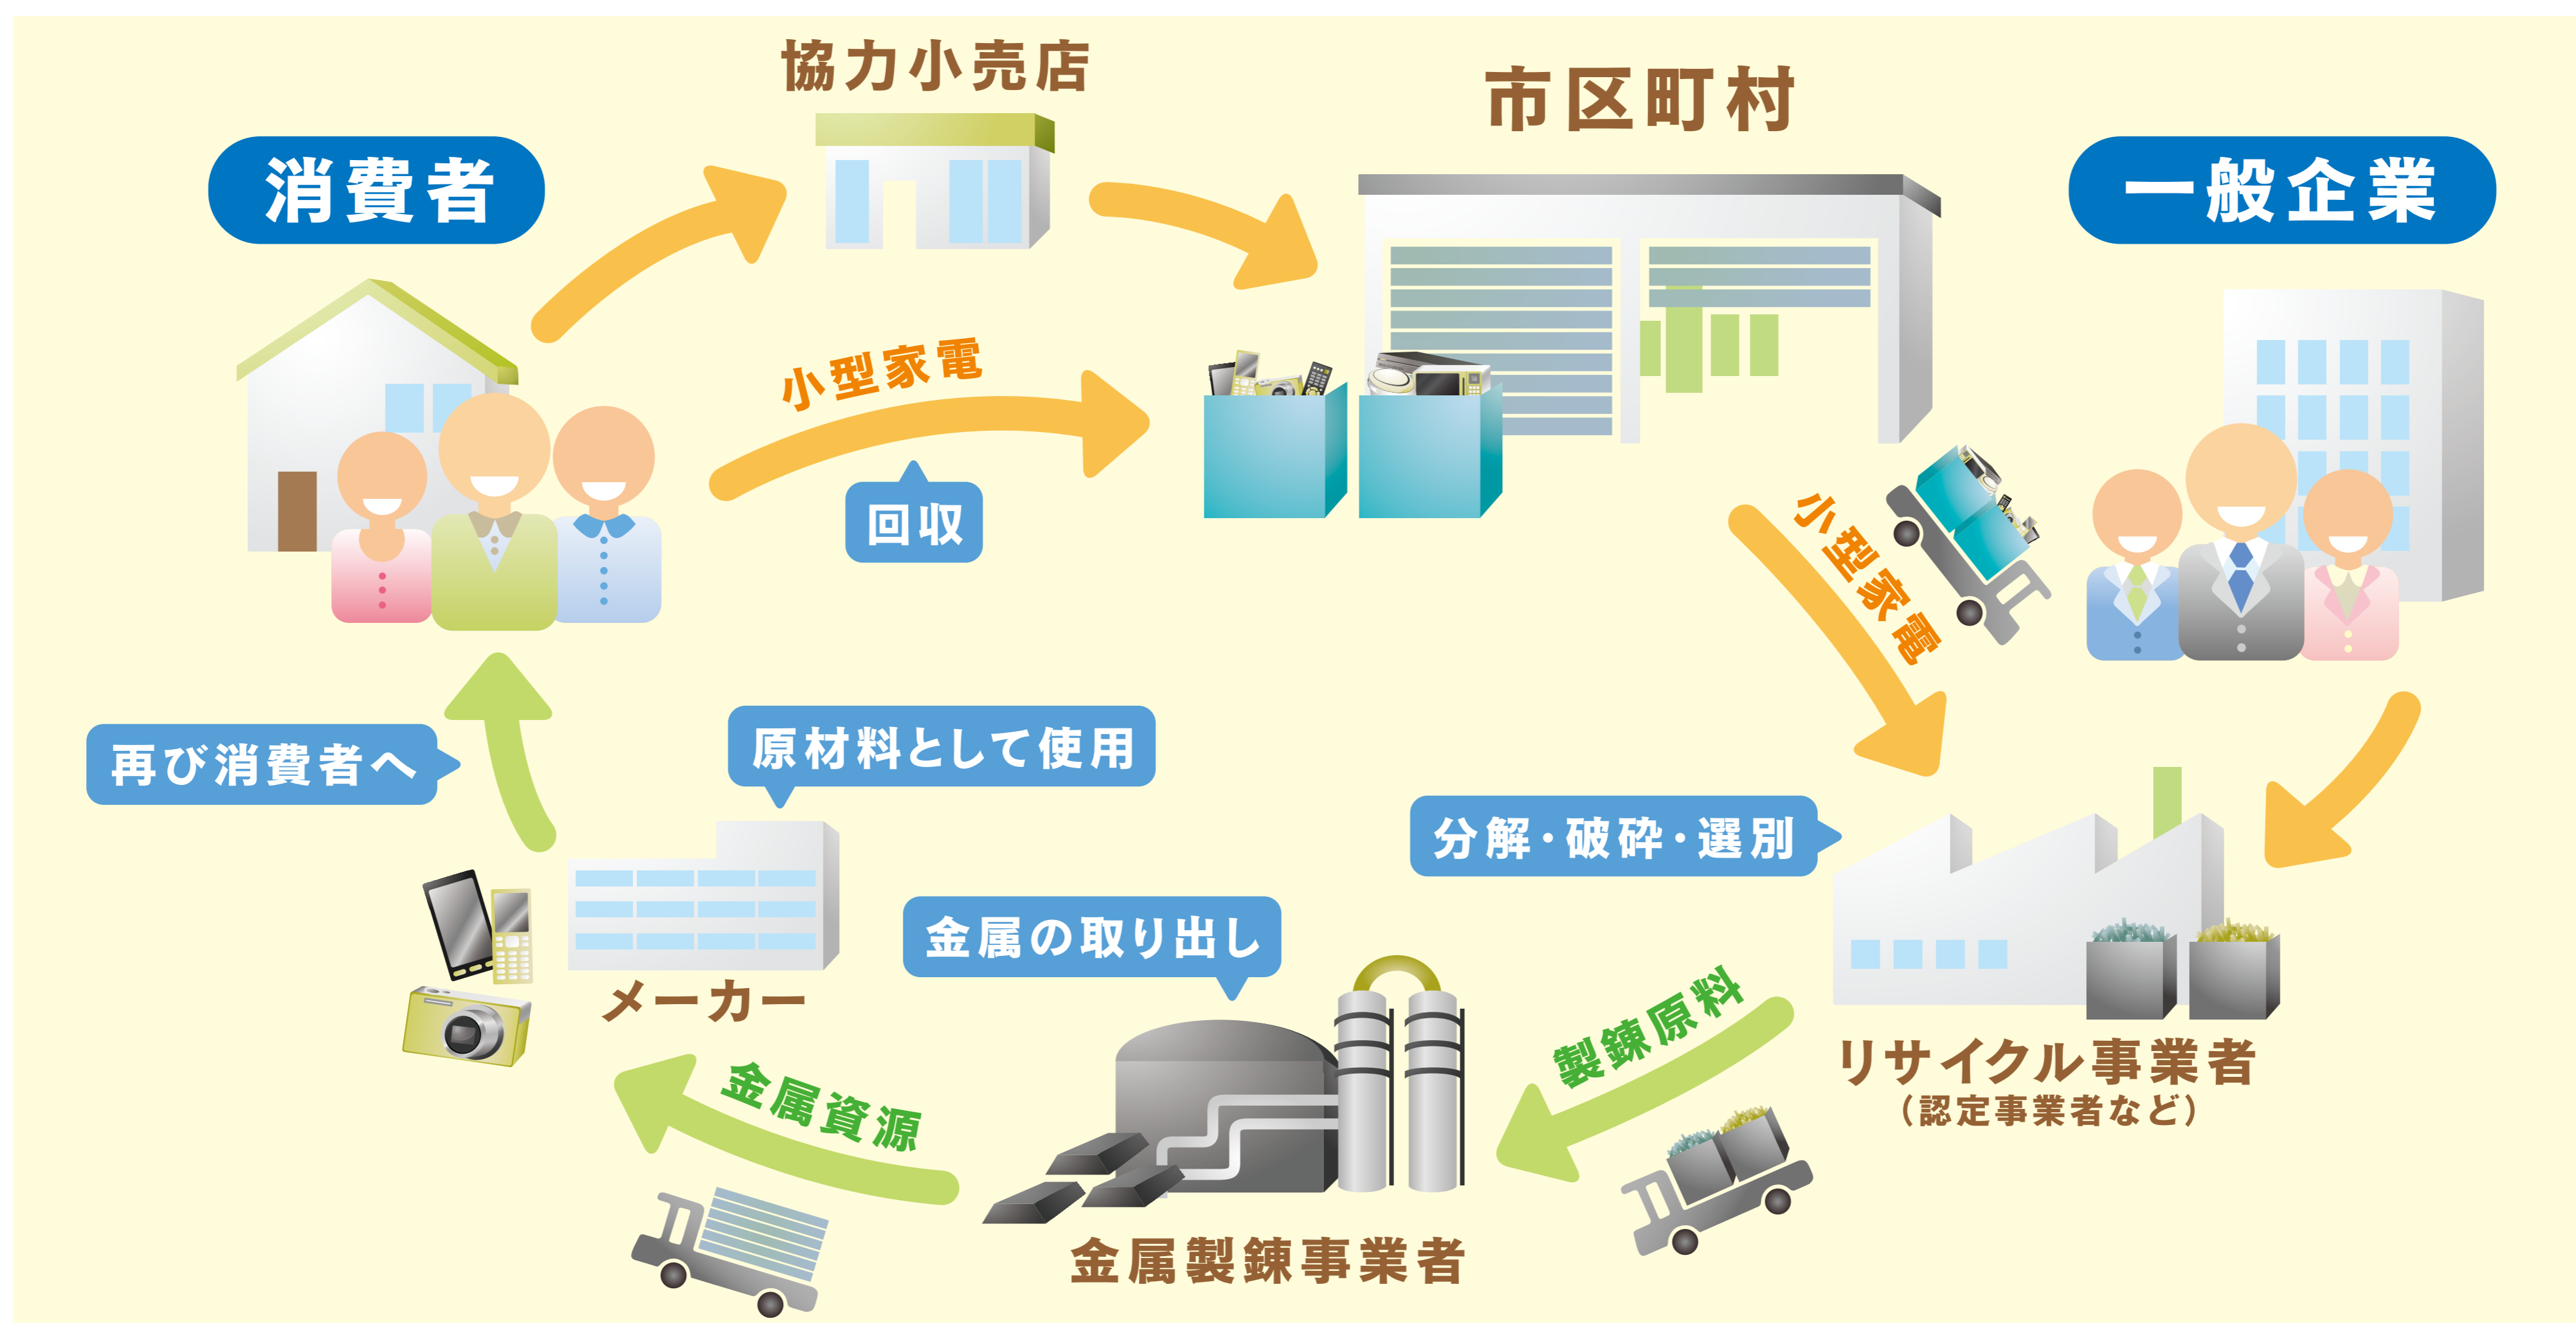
協力小売店

市区町村

消費者

一般企業

小型家電

回収

小型家電

再び消費者へ

原材料として使用

分解・破砕・選別

金属の取り出し

メーカー

リサイクル事業者
（認定事業者など）

製錬原料

金属資源

金属製錬事業者